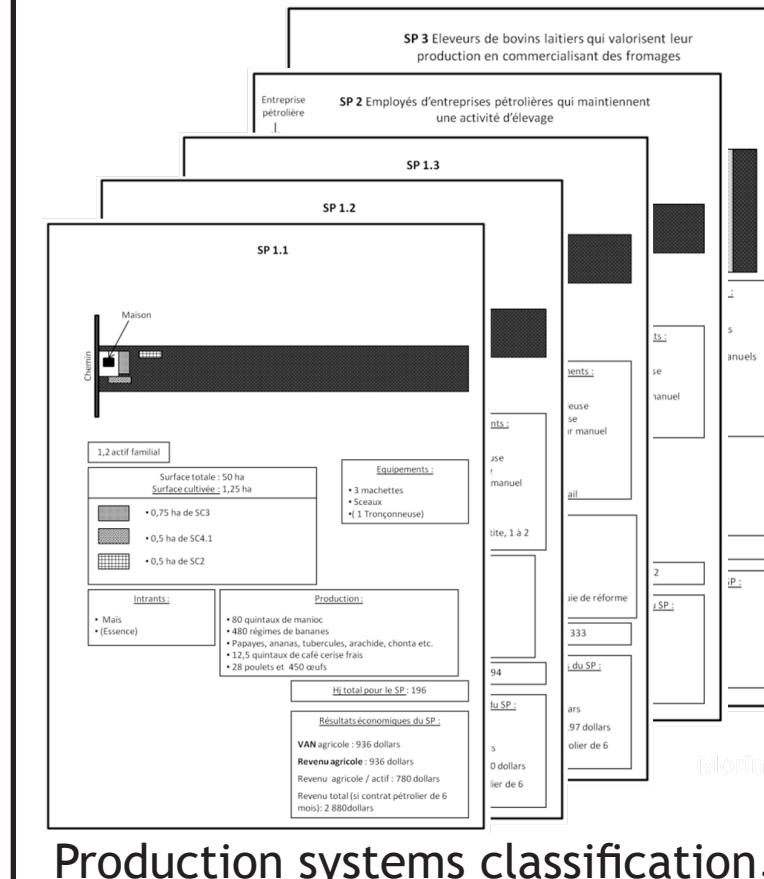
SP 3 Eleveurs de bovins laitiers qui valorisent leur production en commercialisant des fromages

Entreprise pétrolière

SP 2 Employés d'entreprises pétrolières qui maintiennent une activité d'élevage

SP 1.3

SP 1.2

SP 1.1

Maison

Chemin

1,2 actif familial

Surface totale : 50 ha
Surface cultivée : 1,25 ha

• 0,75 ha de SC3
• 0,5 ha de SC4.1
• 0,5 ha de SC2

Equipements :
• 3 machettes
• Sceaux
•( 1 Tronçonneuse)

Intrants :
• Maïs
• (Essence)

Production :
• 80 quintaux de manioc
• 480 régimes de bananes
• Papayes, ananas, tubercules, arachide, chonta etc.
• 12,5 quintaux de café cerise frais
• 28 poulets et 450 œufs

Hj total pour le SP : 196

Résultats économiques du SP :
VAN agricole : 936 dollars
Revenu agricole : 936 dollars
Revenu agricole / actif : 780 dollars
Revenu total (si contrat pétrolier de 6 mois): 2 880dollars

nts :
use
e
manuel
tite, 1 à 2
94
du SP :
s
0 dollars
lier de 6

nents :
euse
se
r manuel
ail
ie de réforme
333
du SP :
ars
.97 dollars
olier de 6

ts :
se
nanuel
2
SP :

:
s
anuels
P :

Production systems classification